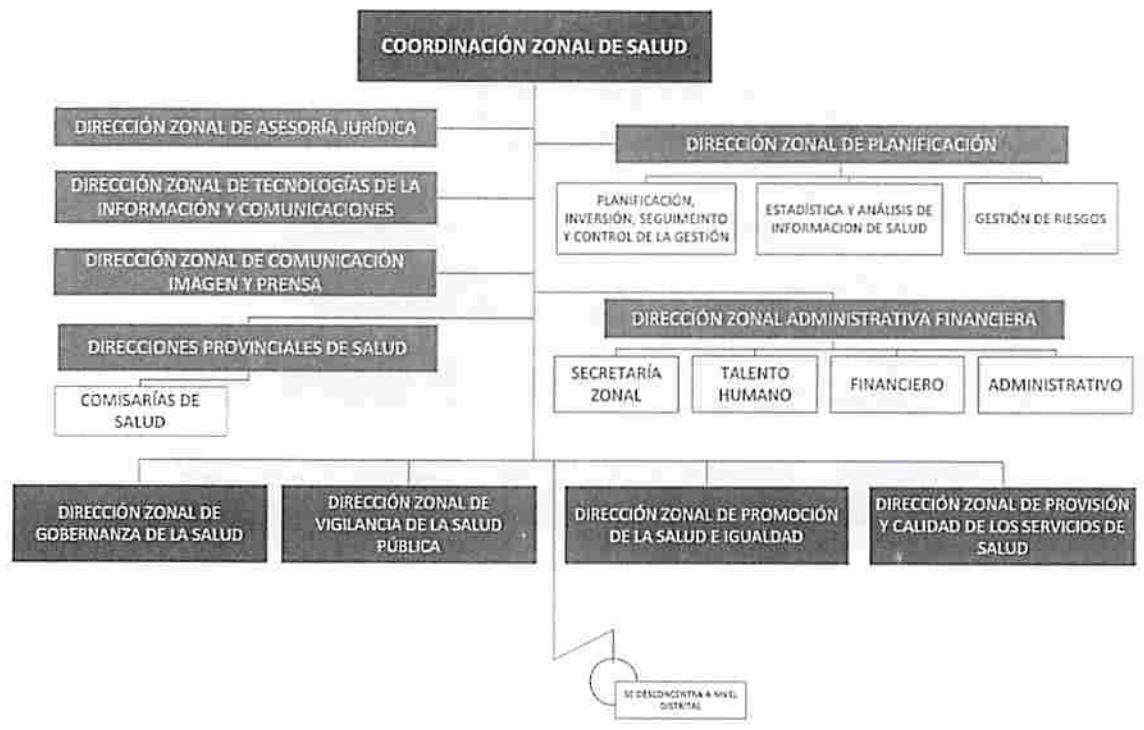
COORDINACIÓN ZONAL DE SALUD

DIRECCIÓN ZONAL DE ASESORÍA JURÍDICA

DIRECCIÓN ZONAL DE TECNOLOGÍAS DE LA INFORMACIÓN Y COMUNICACIONES

DIRECCIÓN ZONAL DE COMUNICACIÓN IMAGEN Y PRENSA

DIRECCIONES PROVINCIALES DE SALUD

COMISARÍAS DE SALUD

DIRECCIÓN ZONAL DE PLANIFICACIÓN

PLANIFICACIÓN, INVERSIÓN, SEGUIMEINTO Y CONTROL DE LA GESTIÓN

ESTADÍSTICA Y ANÁLISIS DE INFORMACION DE SALUD

GESTIÓN DE RIESGOS

DIRECCIÓN ZONAL ADMINISTRATIVA FINANCIERA

SECRETARÍA ZONAL

TALENTO HUMANO

FINANCIERO

ADMINISTRATIVO

DIRECCIÓN ZONAL DE GOBERNANZA DE LA SALUD

DIRECCIÓN ZONAL DE VIGILANCIA DE LA SALUD PÚBLICA

DIRECCIÓN ZONAL DE PROMOCIÓN DE LA SALUD E IGUALDAD

DIRECCIÓN ZONAL DE PROVISIÓN Y CALIDAD DE LOS SERVICIOS DE SALUD

SE DESCONCENTRA A NIVEL DISTRITAL